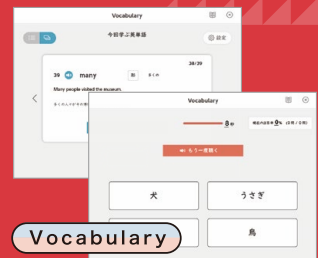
Vocabulary

今日学ぶ英単語

設定

30/39

30 many

形 多くの

Many people visited the museum.

多くの人々がその博物館を

Vocabulary

8問

明日の正答率 9% (合格 2/9問)

もう一度聞く

犬

うさぎ

鳥

Vocabulary